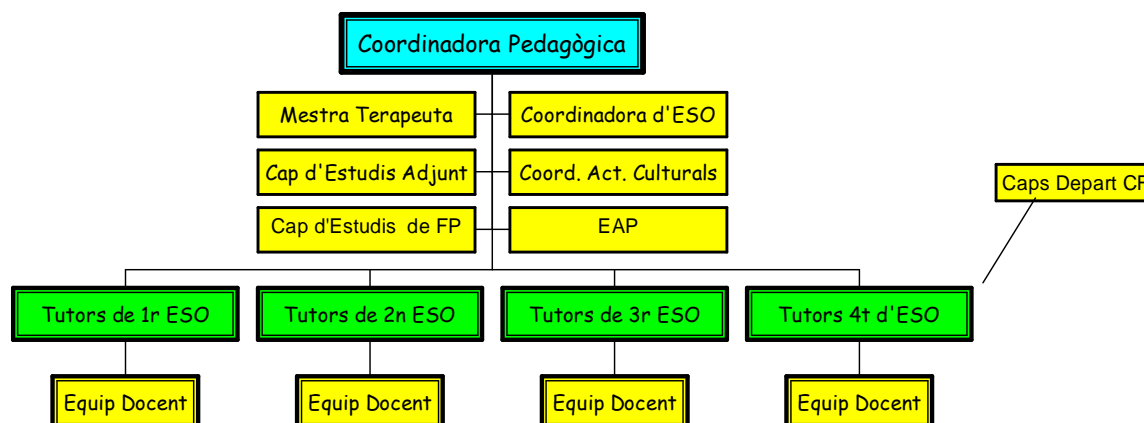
Coordinadora Pedagògica

Mestra Terapeuta

Coordinadora d'ESO

Cap d'Estudis Adjunt

Coord. Act. Culturals

Cap d'Estudis de FP

EAP

Caps Depart CF

Tutors de 1r ESO

Tutors de 2n ESO

Tutors de 3r ESO

Tutors 4t d'ESO

Equip Docent

Equip Docent

Equip Docent

Equip Docent